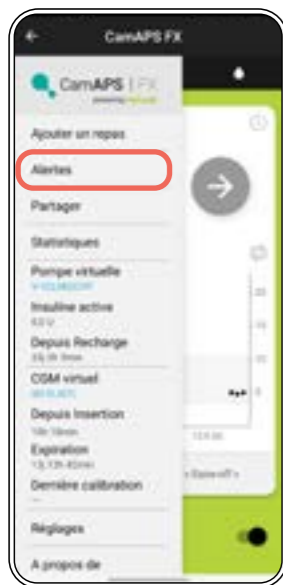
CamAPS FX

CamAPS | FX
powering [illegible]

Ajouter un repas

Alertes

Partager

Statistiques

Pompe virtuelle
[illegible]

Insuline active
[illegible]

Depuis Recharge
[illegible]

CGM virtuel
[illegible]

Depuis Insertion
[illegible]

Expiration
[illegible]

Dernière calibration

Réglages

A propos de